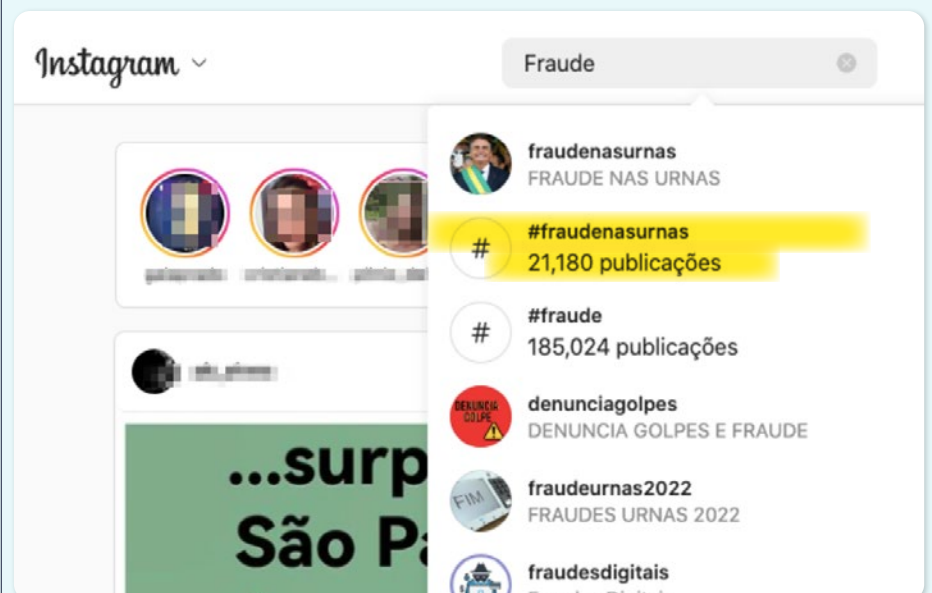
Instagram

Fraude

fraudenasurnas
FRAUDE NAS URNAS

#fraudenasurnas
21,180 publicações

#fraude
185,024 publicações

DENUNCIA GOLPE

denunciagolpes
DENUNCIA GOLPES E FRAUDE

FIM

fraudeurnas2022
FRAUDES URNAS 2022

fraudesdigitais
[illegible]

...surp
São Pa